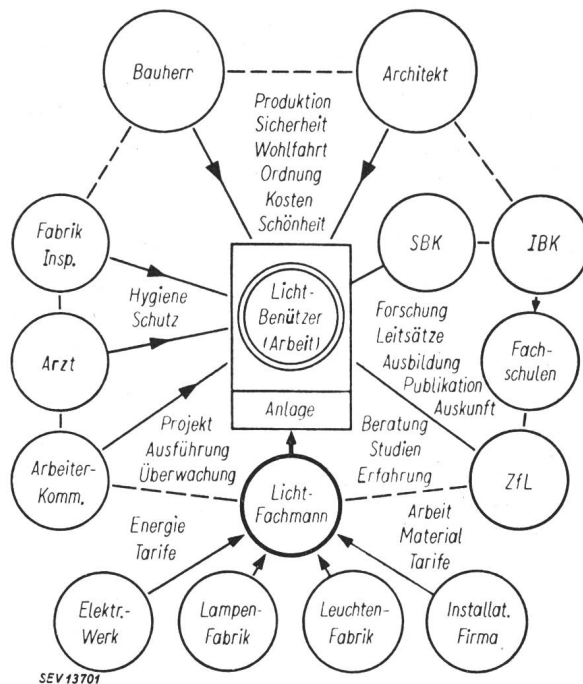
Bauherr

Architekt

Produktion
Sicherheit
Wohlfahrt
Ordnung
Kosten
Schönheit

Fabrik Insp.

SBK

IBK

Hygiene
Schutz

Licht-Benützer (Arbeit)

Forschung
Leitsätze
Ausbildung
Publikation
Auskunft

Arzt

Fach-schulen

Anlage

Projekt
Ausführung
Überwachung

Beratung
Studien
Erfahrung

Arbeiter-Komm.

Licht-Fachmann

ZfL

Energie
Tarife

Arbeit
Material
Tarife

Elektr.-Werk

Lampen-Fabrik

Leuchten-Fabrik

Installat. Firma

SEV 13701